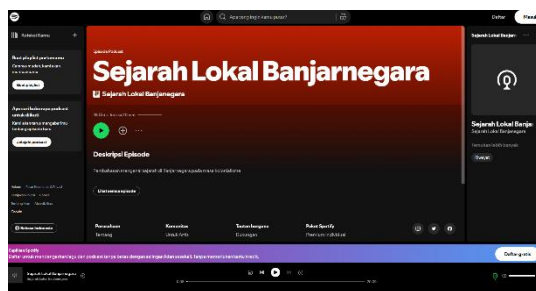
Apa yang ingin kamu putar?

Daftar

Masuk

Koleksi Kamu

Buat playlist pertamamu
Caranya mudah, kami akan membantumu

Buat playlist

Ayo cari beberapa podcast untuk diikuti
Kami akan terus mengabarimu tentang episode baru

Jelajahi podcast

Episode Podcast

Sejarah Lokal Banjarnegara

Sejarah Lokal Banjarnegara

Deskripsi Episode

Lihat semua episode

Perusahaan
Tentang

Komunitas
Untuk Artis

Tautan berguna
Dukungan

Paket Spotify
Premium Individual

Sejarah Lokal Banjarn

Sejarah Lokal Banja
Sejarah Lokal Banjarnegara

Bahasa

Cuplikan Spotify
Daftar untuk menikmati lagu dan podcast tanpa batas dengan iklan sesekali. Tanpa memerlukan kartu kredit.

Daftar gratis

Sejarah Lokal Banjarnegara

0:00

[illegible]